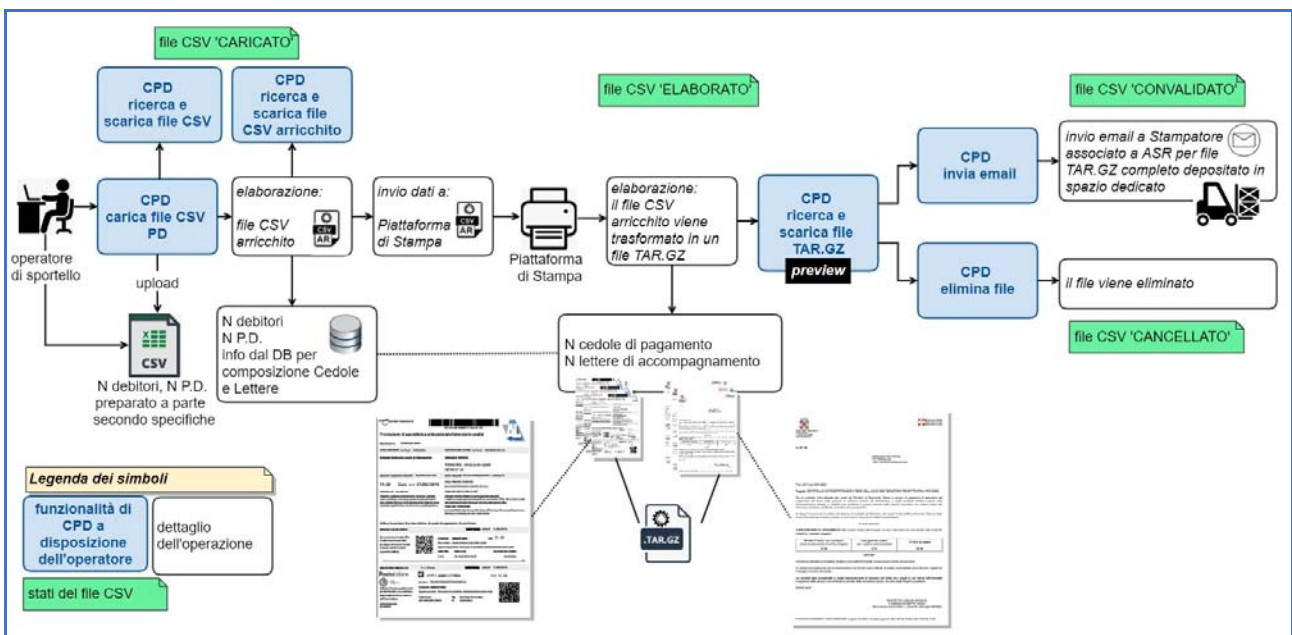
file CSV 'CARICATO'

CPD ricerca e scarica file CSV

CPD ricerca e scarica file CSV arricchito

file CSV 'ELABORATO'

file CSV 'CONVALIDATO'

operatore di sportello

CPD carica file CSV PD

elaborazione:
file CSV arricchito

CSV AR

invio dati a:
Piattaforma di Stampa

CSV AR

Piattaforma di Stampa

elaborazione:
il file CSV arricchito viene trasformato in un file TAR.GZ

CPD ricerca e scarica file TAR.GZ

preview

CPD invia email

invio email a Stampatore associato a ASR per file TAR.GZ completo depositato in spazio dedicato

CPD elimina file

il file viene eliminato

file CSV 'CANCELLATO'

upload

CSV

N debitori, N P.D. preparato a parte secondo specifiche

N debitori
N P.D.
info dal DB per composizione Cedole e Lettere

N cedole di pagamento
N lettere di accompagnamento

.TAR.GZ

Legenda dei simboli

funzionalità di CPD a disposizione dell'operatore

dettaglio dell'operazione

stati del file CSV